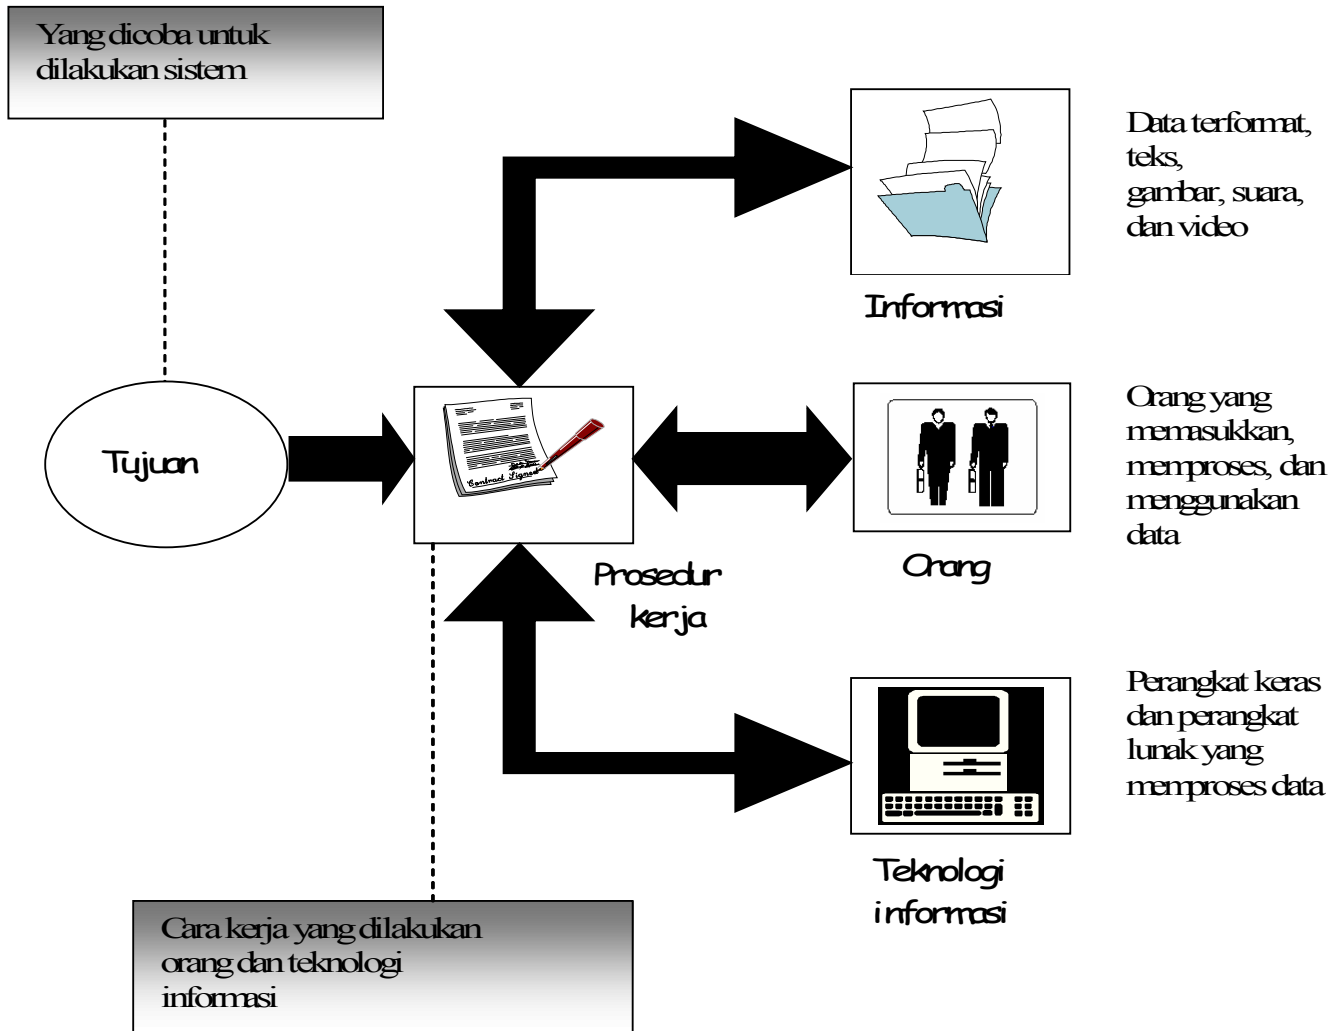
Yang dicoba untuk dilakukan sistem

Informasi

Data terformat, teks, gambar, suara, dan video

Tujuan

Contract Signed

Prosedur kerja

Orang

Orang yang memasukkan, memproses, dan menggunakan data

Teknologi informasi

Perangkat keras dan perangkat lunak yang memproses data

Cara kerja yang dilakukan orang dan teknologi informasi